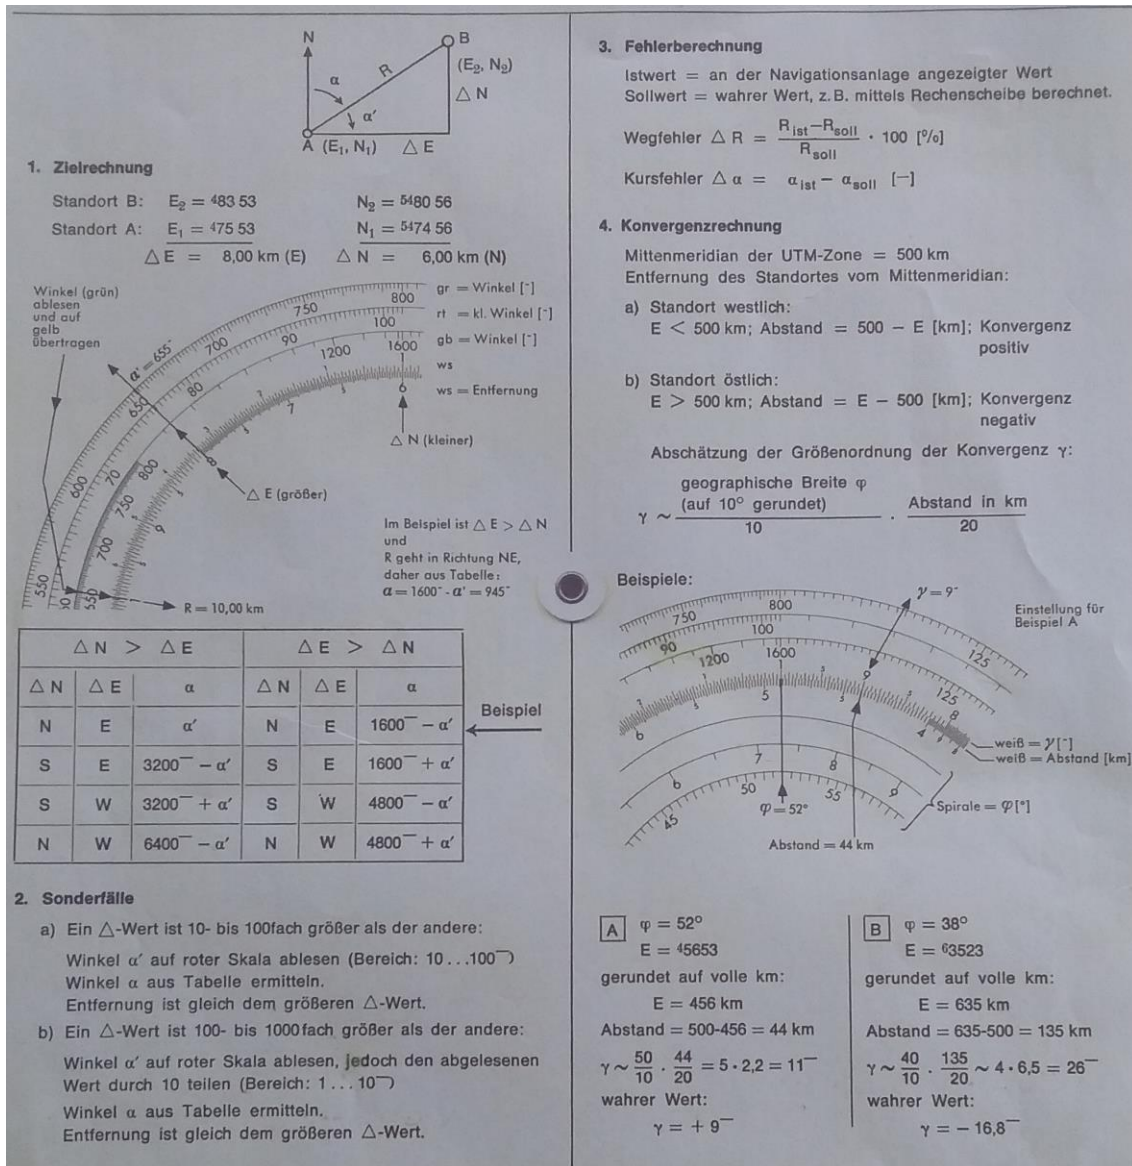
N
B
$(E_2, N_2)$
α
R
△N
α'
A $(E_1, N_1)$ △E

1. Zielrechnung

Standort B: $E_2 = {}^{4}83\,53$ $N_2 = {}^{54}80\,56$
Standort A: $E_1 = {}^{4}75\,53$ $N_1 = {}^{54}74\,56$
△E = 8,00 km (E) △N = 6,00 km (N)

Winkel (grün) ablesen und auf gelb übertragen
α' = 655
gr = Winkel [¯]
rt = kl. Winkel [¯]
gb = Winkel [¯]
ws
ws = Entfernung
800
750
100
700
90
1200
1600
650
80
6
7
△N (kleiner)
8
△E (größer)
Im Beispiel ist △E > △N und R geht in Richtung NE, daher aus Tabelle: α = 1600¯ - α' = 945¯
R = 10,00 km

| △N > △E | | | △E > △N | | |
|---|---|---|---|---|---|
| △N | △E | α | △N | △E | α |
| N | E | α' | N | E | 1600¯ − α' |
| S | E | 3200¯ − α' | S | E | 1600¯ + α' |
| S | W | 3200¯ + α' | S | W | 4800¯ − α' |
| N | W | 6400¯ − α' | N | W | 4800¯ + α' |

Beispiel

2. Sonderfälle

a) Ein △-Wert ist 10- bis 100fach größer als der andere:
Winkel α' auf roter Skala ablesen (Bereich: 10...100¯)
Winkel α aus Tabelle ermitteln.
Entfernung ist gleich dem größeren △-Wert.

b) Ein △-Wert ist 100- bis 1000fach größer als der andere:
Winkel α' auf roter Skala ablesen, jedoch den abgelesenen Wert durch 10 teilen (Bereich: 1...10¯)
Winkel α aus Tabelle ermitteln.
Entfernung ist gleich dem größeren △-Wert.

3. Fehlerberechnung

Istwert = an der Navigationsanlage angezeigter Wert
Sollwert = wahrer Wert, z. B. mittels Rechenscheibe berechnet.

Wegfehler $\triangle R = \frac{R_{ist} - R_{soll}}{R_{soll}} \cdot 100$ [%]

Kursfehler $\triangle \alpha = \alpha_{ist} - \alpha_{soll}$ [¯]

4. Konvergenzrechnung

Mittenmeridian der UTM-Zone = 500 km
Entfernung des Standortes vom Mittenmeridian:

a) Standort westlich:
E < 500 km; Abstand = 500 − E [km]; Konvergenz positiv

b) Standort östlich:
E > 500 km; Abstand = E − 500 [km]; Konvergenz negativ

Abschätzung der Größenordnung der Konvergenz γ:

$\gamma \sim \frac{\text{geographische Breite } \varphi \text{ (auf } 10^\circ \text{ gerundet)}}{10} \cdot \frac{\text{Abstand in km}}{20}$

Beispiele:
γ = 9¯
Einstellung für Beispiel A
800
750
100
90
1200
1600
125
5
9
125
8
4
6
weiß = γ [¯]
weiß = Abstand [km]
7
8
50
55
6
9
45
φ = 52°
Spirale = φ [°]
Abstand = 44 km

A φ = 52°
E = ⁴5653
gerundet auf volle km:
E = 456 km
Abstand = 500-456 = 44 km
$\gamma \sim \frac{50}{10} \cdot \frac{44}{20} = 5 \cdot 2{,}2 = 11$¯
wahrer Wert:
γ = + 9¯

B φ = 38°
E = ⁶3523
gerundet auf volle km:
E = 635 km
Abstand = 635-500 = 135 km
$\gamma \sim \frac{40}{10} \cdot \frac{135}{20} \sim 4 \cdot 6{,}5 = 26$¯
wahrer Wert:
γ = − 16,8¯